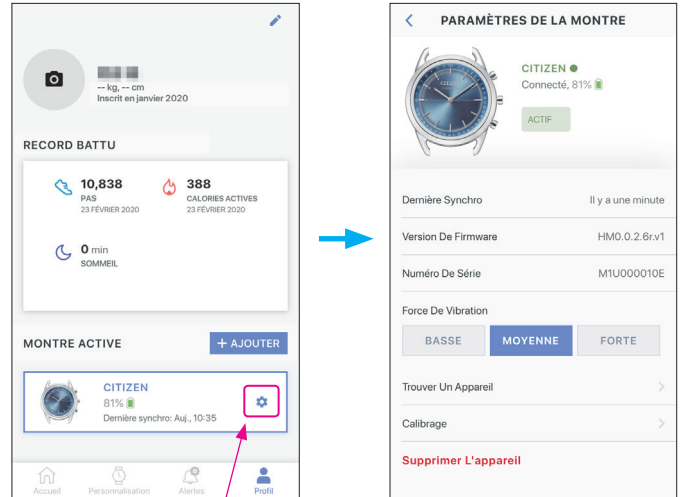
-- kg, -- cm
Inscrit en janvier 2020

RECORD BATTU

10,838
PAS
23 FÉVRIER 2020

388
CALORIES ACTIVES
23 FÉVRIER 2020

0 min
SOMMEIL

MONTRE ACTIVE

+ AJOUTER

CITIZEN
81%
Dernière synchro: Auj., 10:35

Accueil
Personnalisation
Alertes
Profil

PARAMÈTRES DE LA MONTRE

CITIZEN
Connecté, 81%

ACTIF

Dernière Synchro
Il y a une minute

Version De Firmware
HM0.0.2.6r.v1

Numéro De Série
M1U000010E

Force De Vibration

BASSE
MOYENNE
FORTE

Trouver Un Appareil

Calibrage

Supprimer L'appareil